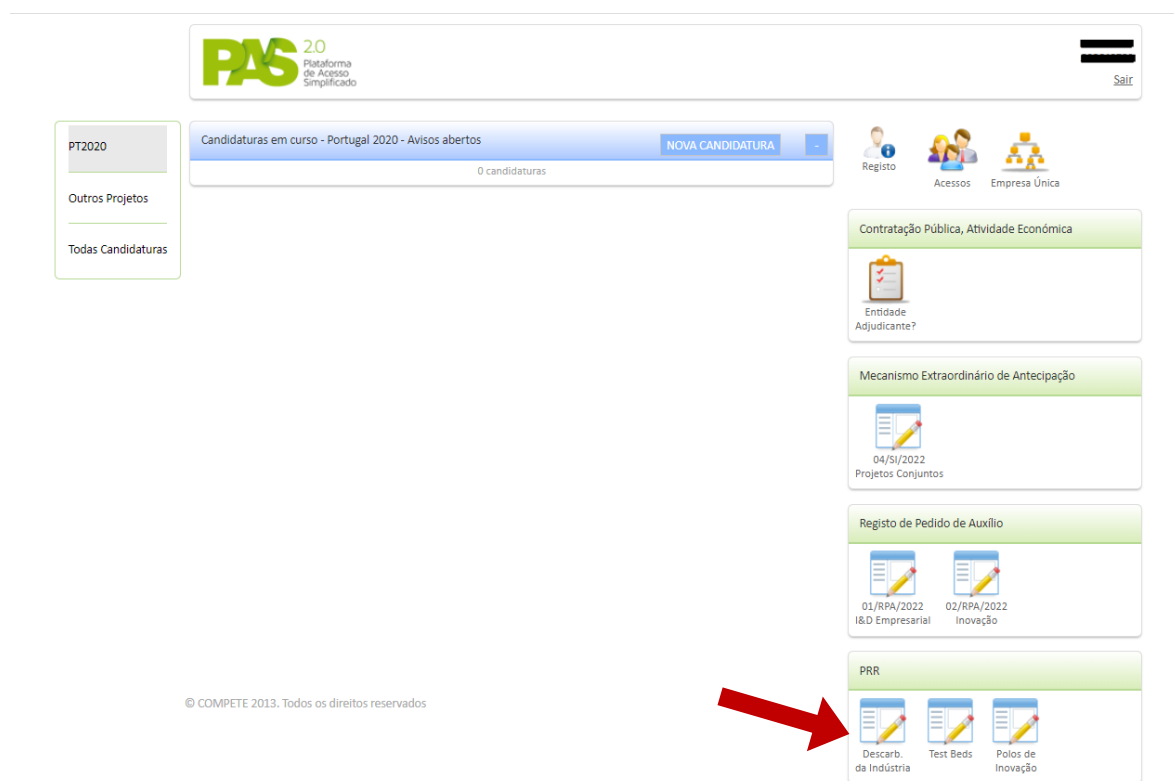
PAS 2.0 Plataforma de Acesso Simplificado

Sair

PT2020

Outros Projetos

Todas Candidaturas

Candidaturas em curso - Portugal 2020 - Avisos abertos

NOVA CANDIDATURA

-

0 candidaturas

Registo

Acessos

Empresa Única

Contratação Pública, Atividade Económica

Entidade Adjudicante?

Mecanismo Extraordinário de Antecipação

04/SI/2022 Projetos Conjuntos

Registo de Pedido de Auxílio

01/RPA/2022 I&D Empresarial

02/RPA/2022 Inovação

PRR

Descarb. da Indústria

Test Beds

Polos de Inovação

© COMPETE 2013. Todos os direitos reservados